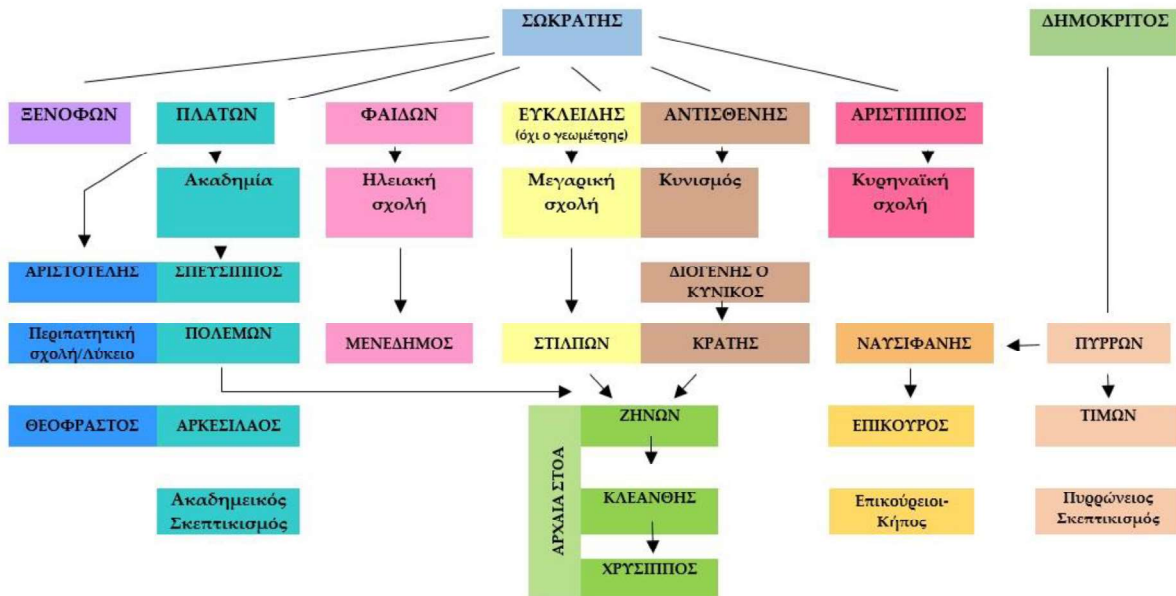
ΣΩΚΡΑΤΗΣ

ΔΗΜΟΚΡΙΤΟΣ

ΞΕΝΟΦΩΝ

ΠΛΑΤΩΝ

ΦΑΙΔΩΝ

ΕΥΚΛΕΙΔΗΣ (όχι ο γεωμέτρης)

ΑΝΤΙΣΘΕΝΗΣ

ΑΡΙΣΤΙΠΠΟΣ

Ακαδημία

Ηλειακή σχολή

Μεγαρική σχολή

Κυνισμός

Κυρηναϊκή σχολή

ΑΡΙΣΤΟΤΕΛΗΣ

ΣΠΕΥΣΙΠΠΟΣ

ΔΙΟΓΕΝΗΣ Ο ΚΥΝΙΚΟΣ

Περιπατητική σχολή/Λύκειο

ΠΟΛΕΜΩΝ

ΜΕΝΕΔΗΜΟΣ

ΣΤΙΛΠΩΝ

ΚΡΑΤΗΣ

ΝΑΥΣΙΦΑΝΗΣ

ΠΥΡΡΩΝ

ΘΕΟΦΡΑΣΤΟΣ

ΑΡΚΕΣΙΛΑΟΣ

ΖΗΝΩΝ

ΕΠΙΚΟΥΡΟΣ

ΤΙΜΩΝ

ΑΡΧΑΙΑ ΣΤΟΑ

ΚΛΕΑΝΘΗΣ

Ακαδημεικός Σκεπτικισμός

Επικούρειοι-Κήπος

Πυρρώνειος Σκεπτικισμός

ΧΡΥΣΙΠΠΟΣ